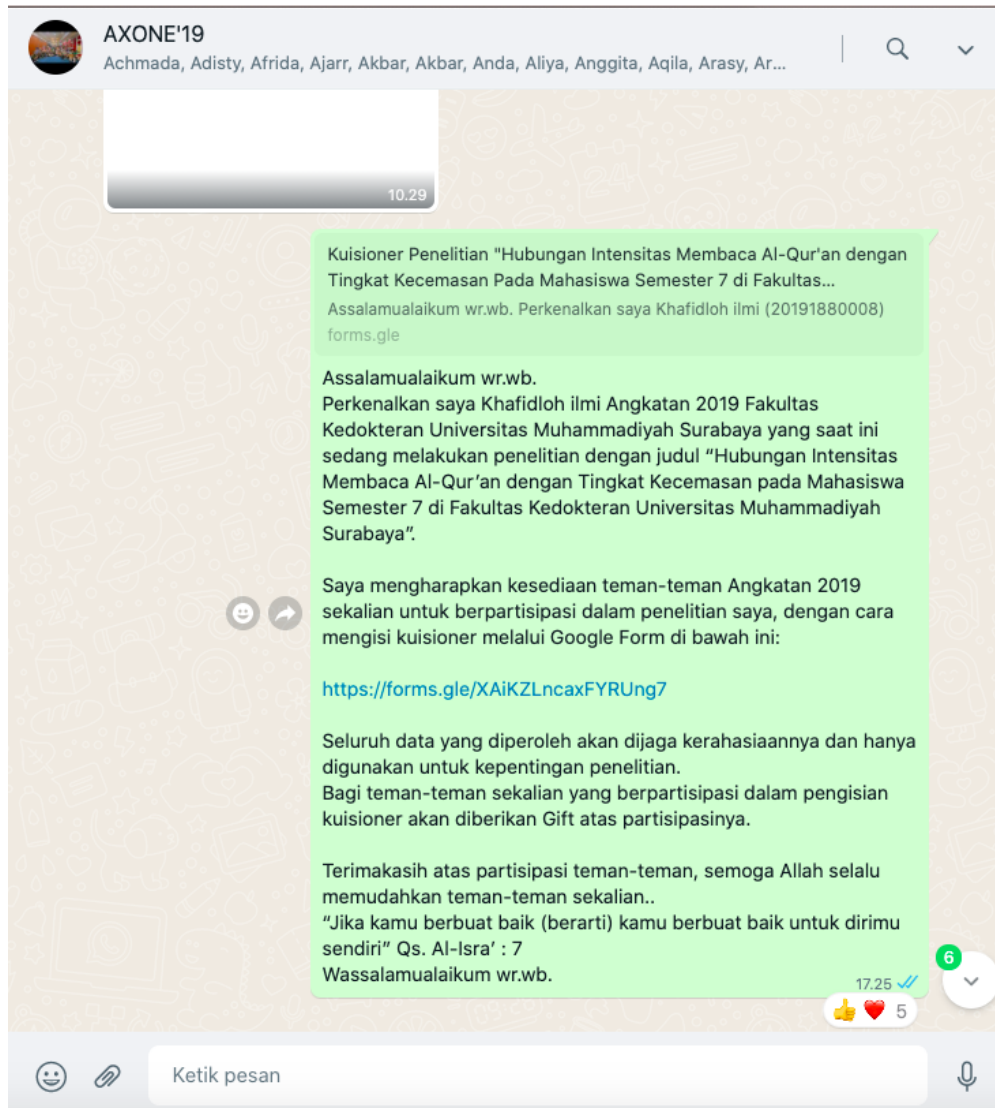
AXONE'19
Achmada, Adisty, Afrida, Ajarr, Akbar, Akbar, Anda, Aliya, Anggita, Aqila, Arasy, Ar...

10.29

Kuisioner Penelitian "Hubungan Intensitas Membaca Al-Qur'an dengan Tingkat Kecemasan Pada Mahasiswa Semester 7 di Fakultas...
Assalamualaikum wr.wb. Perkenalkan saya Khafidloh ilmi (20191880008)
forms.gle

Assalamualaikum wr.wb.
Perkenalkan saya Khafidloh ilmi Angkatan 2019 Fakultas Kedokteran Universitas Muhammadiyah Surabaya yang saat ini sedang melakukan penelitian dengan judul "Hubungan Intensitas Membaca Al-Qur'an dengan Tingkat Kecemasan pada Mahasiswa Semester 7 di Fakultas Kedokteran Universitas Muhammadiyah Surabaya".

Saya mengharapkan kesediaan teman-teman Angkatan 2019 sekalian untuk berpartisipasi dalam penelitian saya, dengan cara mengisi kuisioner melalui Google Form di bawah ini:

https://forms.gle/XAiKZLncaxFYRUng7

Seluruh data yang diperoleh akan dijaga kerahasiaannya dan hanya digunakan untuk kepentingan penelitian.
Bagi teman-teman sekalian yang berpartisipasi dalam pengisian kuisioner akan diberikan Gift atas partisipasinya.

Terimakasih atas partisipasi teman-teman, semoga Allah selalu memudahkan teman-teman sekalian..
"Jika kamu berbuat baik (berarti) kamu berbuat baik untuk dirimu sendiri" Qs. Al-Isra' : 7
Wassalamualaikum wr.wb.
17.25

6
5

Ketik pesan